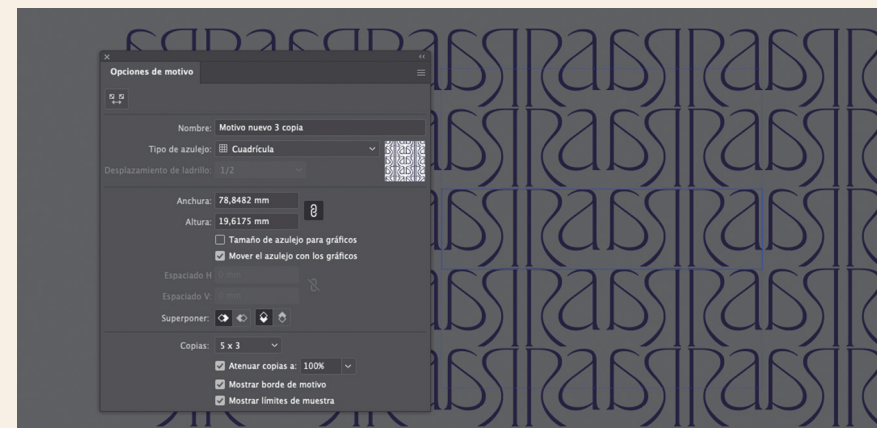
Opciones de motivo

Nombre: Motivo nuevo 3 copia
Tipo de azulejo: Cuadrícula
Desplazamiento de ladrillo: 1/2

Anchura: 78,8482 mm
Altura: 19,6175 mm
Tamaño de azulejo para gráficos
Mover el azulejo con los gráficos
Espaciado H: 0 mm
Espaciado V: 0 mm
Superponer:

Copias: 5 x 3
Atenuar copias a: 100%
Mostrar borde de motivo
Mostrar límites de muestra